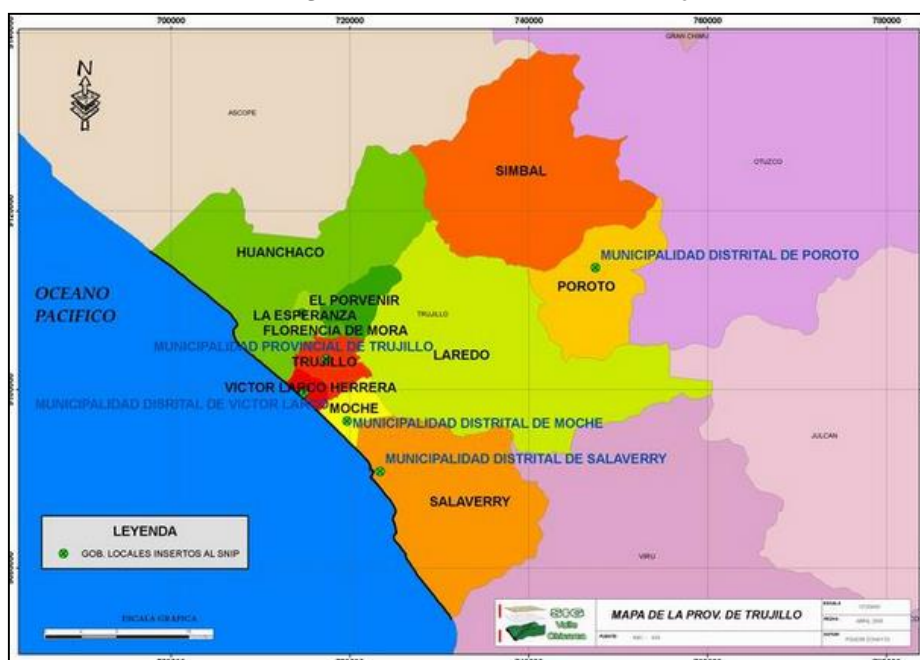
700000
720000
740000
760000
780000

N

GRAN CHIMU

ASCOPE

OTUZCO

SIMBAL

HUANCHACO

MUNICIPALIDAD DISTRITAL DE POROTO

POROTO

OCEANO PACIFICO

EL PORVENIR
LA ESPERANZA
FLORENCIA DE MORA

TRUJILLO

MUNICIPALIDAD PROVINCIAL DE TRUJILLO
TRUJILLO

LAREDO

VICTOR LARCO HERRERA
MUNICIPALIDAD DISRITAL DE VICTOR LARCO
MOCHE
MUNICIPALIDAD DISTRITAL DE MOCHE

JULCAN

MUNICIPALIDAD DISTRITAL DE SALAVERRY

SALAVERRY

LEYENDA
GOB. LOCALES INSERTOS AL SNIP

VIRU

ESCALA GRAFICA

SIG Valle Chicama

MAPA DE LA PROV. DE TRUJILLO

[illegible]